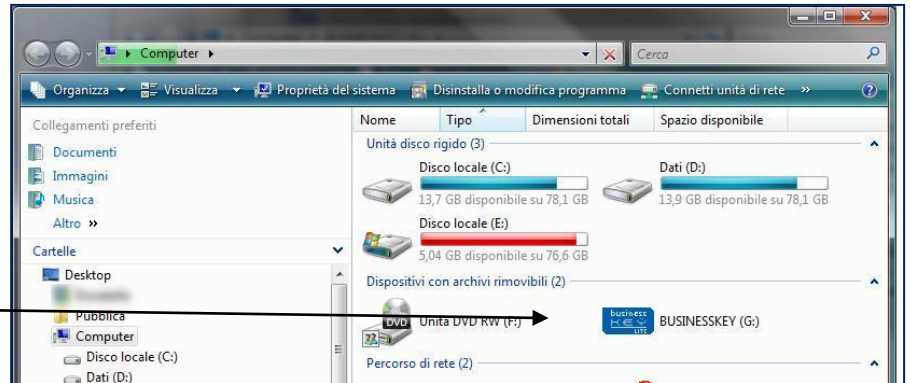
Computer ▸

Cerca

Organizza ▾ Visualizza ▾ Proprietà del sistema Disinstalla o modifica programma Connetti unità di rete »

Collegamenti preferiti

Documenti

Immagini

Musica

Altro »

Cartelle

Desktop

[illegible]

Pubblica

Computer

Disco locale (C:)

Dati (D:)

| Nome | Tipo | Dimensioni totali | Spazio disponibile |
|---|---|---|---|

Unità disco rigido (3)

Disco locale (C:)
13,7 GB disponibile su 78,1 GB

Dati (D:)
13,9 GB disponibile su 78,1 GB

Disco locale (E:)
5,04 GB disponibile su 76,6 GB

Dispositivi con archivi rimovibili (2)

DVD Unità DVD RW (F:)

business KEY LITE BUSINESSKEY (G:)

Percorso di rete (2)